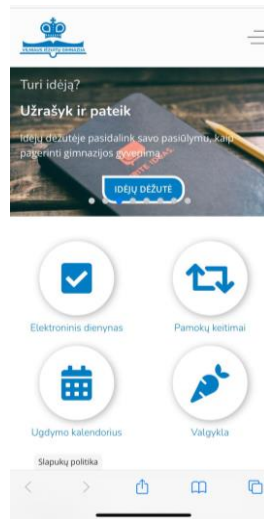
VILNIAUS JĖZUITŲ GIMNAZIJA

Turi idėją?

Užrašyk ir pateik

Idėjų dėžutėje pasidalink savo pasiūlymu, kaip pagerinti gimnazijos gyvenimą

IDĖJŲ DĖŽUTĖ

Elektroninis dienynas

Pamokų keitimai

Ugdymo kalendorius

Valgykla

Slapukų politika